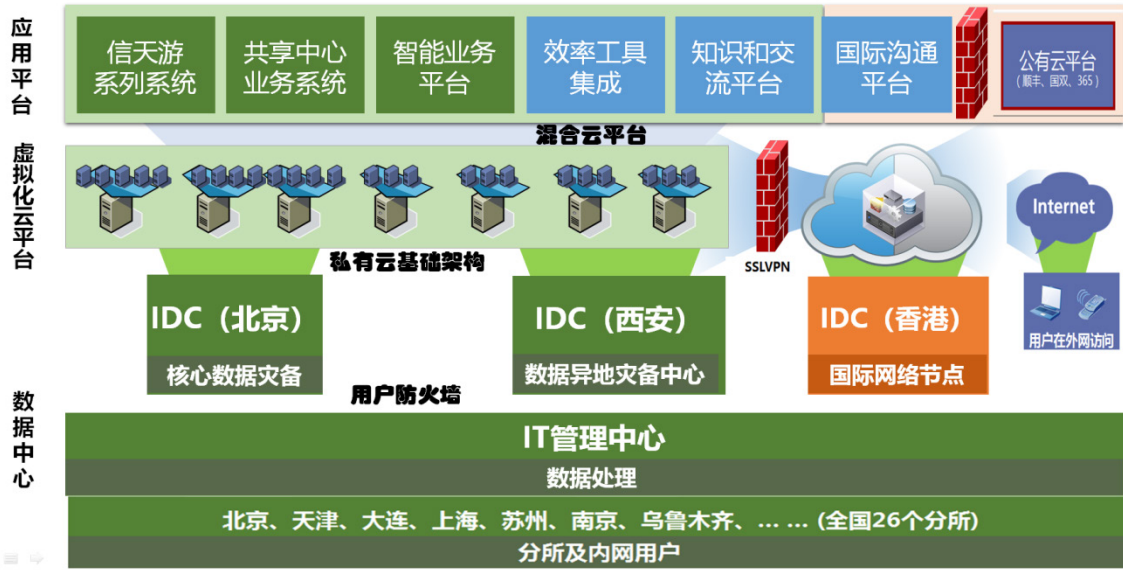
应用平台

信天游系列系统

共享中心业务系统

智能业务平台

效率工具集成

知识和交流平台

国际沟通平台

公有云平台
（顺丰、国双、365）

混合云平台

虚拟化云平台

私有云基础架构

SSLVPN

Internet

用户在外网访问

IDC（北京）
核心数据灾备

IDC（西安）
数据异地灾备中心

IDC（香港）
国际网络节点

用户防火墙

数据中心

IT管理中心

数据处理

北京、天津、大连、上海、苏州、南京、乌鲁木齐、……（全国26个分所）

分所及内网用户